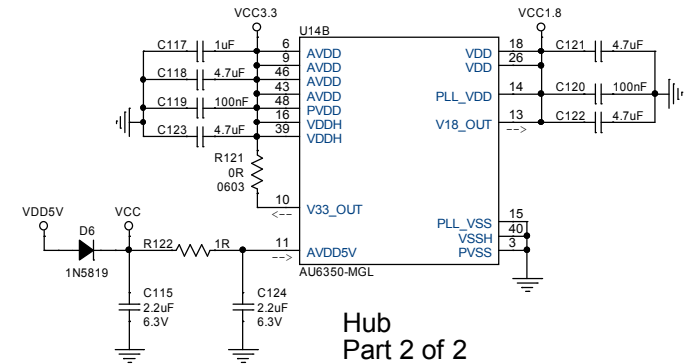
VCC3.3
U14B
VCC1.8
C117 1uF 6 AVDD
9 AVDD
C118 4.7uF 46 AVDD
43 AVDD
C119 100nF 48 PVDD
16 VDDH
C123 4.7uF 39 VDDH
VDD 18
VDD 26
C121 4.7uF
PLL_VDD 14
C120 100nF
V18_OUT 13
C122 4.7uF
R121
0R
0603
10 V33_OUT
VDD5V
VCC
D6
1N5819
R122 1R
11 AVDD5V
PLL_VSS 15
VSSH 40
PVSS 3
AU6350-MGL
C115
2.2uF
6.3V
C124
2.2uF
6.3V
Hub
Part 2 of 2